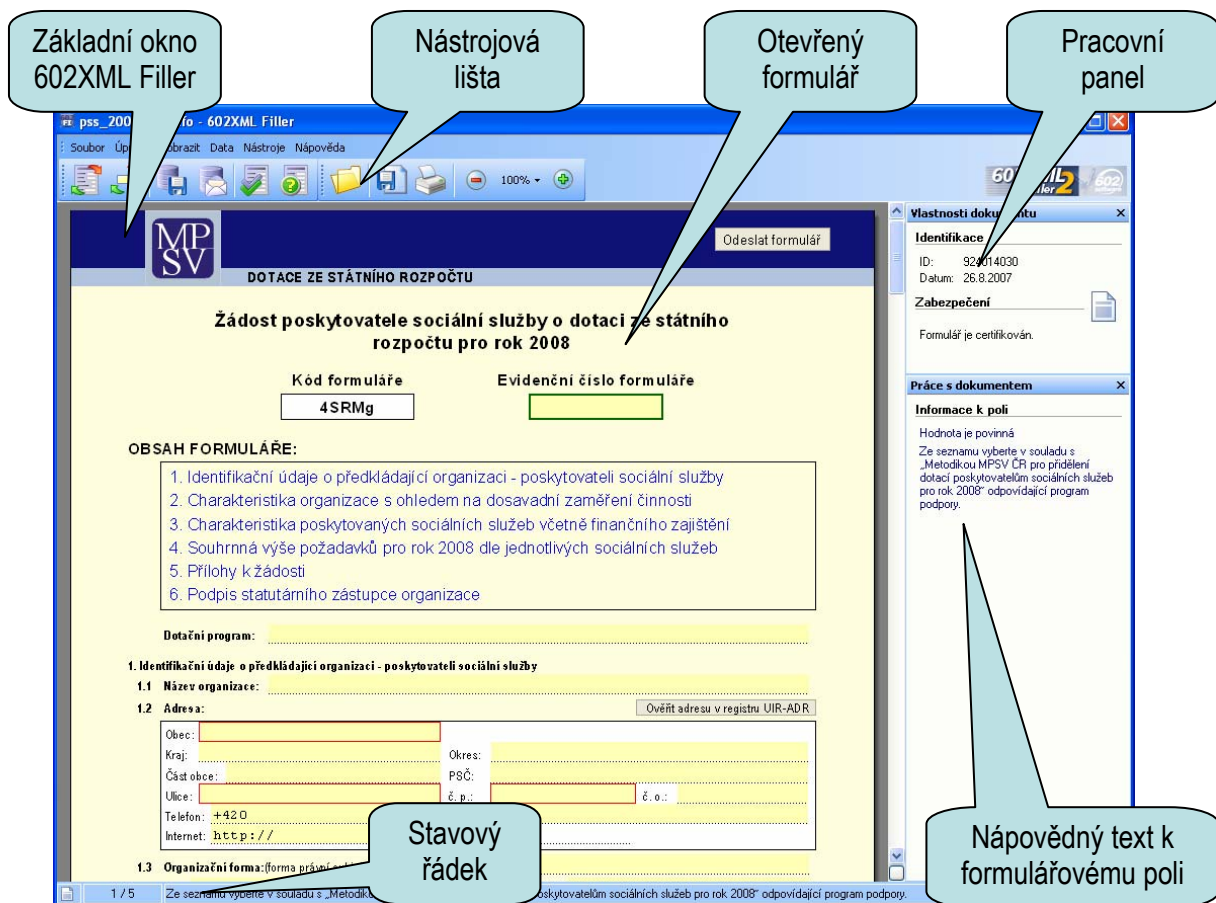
Základní okno 602XML Filler

Nástrojová lišta

Otevřený formulář

Pracovní panel

pss_200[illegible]fo - 602XML Filler

Soubor Úp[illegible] Zobrazit Data Nástroje Nápověda

100%

60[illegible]

MPSV

Odeslat formulář

DOTACE ZE STÁTNÍHO ROZPOČTU

Žádost poskytovatele sociální služby o dotaci ze státního rozpočtu pro rok 2008

Kód formuláře

4SRMg

Evidenční číslo formuláře

OBSAH FORMULÁŘE:

1. Identifikační údaje o předkládající organizaci - poskytovateli sociální služby
2. Charakteristika organizace s ohledem na dosavadní zaměření činnosti
3. Charakteristika poskytovaných sociálních služeb včetně finančního zajištění
4. Souhrnná výše požadavků pro rok 2008 dle jednotlivých sociálních služeb
5. Přílohy k žádosti
6. Podpis statutárního zástupce organizace

Dotační program:

1. Identifikační údaje o předkládající organizaci - poskytovateli sociální služby

1.1 Název organizace:

1.2 Adresa:

Ověřit adresu v registru UIR-ADR

Obec:
Kraj:
Okres:
Část obce:
PSČ:
Ulice:
č. p.:
č. o.:
Telefon: +420
Internet: http://

1.3 Organizační forma: (forma právní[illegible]

Stavový řádek

Vlastnosti doku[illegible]ntu

Identifikace

ID: 92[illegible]014030
Datum: 26.8.2007

Zabezpečení

Formulář je certifikován.

Práce s dokumentem

Informace k poli

Hodnota je povinná

Ze seznamu vyberte v souladu s „Metodikou MPSV ČR pro přidělení dotací poskytovatelům sociálních služeb pro rok 2008" odpovídající program podpory.

Nápovědný text k formulářovému poli

1 / 5 Ze seznamu vyberte v souladu s „Metodik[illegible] poskytovatelům sociálních služeb pro rok 2008" odpovídající program podpory.